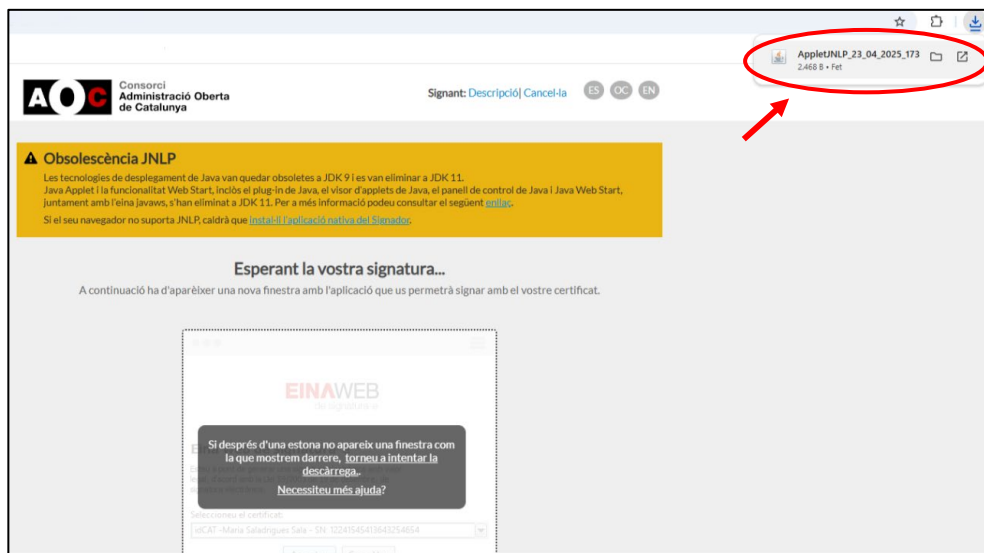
AppletJNLP_23_04_2025_173
2.468 B • Fet

AOC Consorci Administració Oberta de Catalunya

Signant: Descripció| Cancel·la

ES OC EN

Obsolescència JNLP

Les tecnologies de desplegament de Java van quedar obsoletes a JDK 9 i es van eliminar a JDK 11.
Java Applet i la funcionalitat Web Start, inclòs el plug-in de Java, el visor d'applets de Java, el panell de control de Java i Java Web Start, juntament amb l'eina javaws, s'han eliminat a JDK 11. Per a més informació podeu consultar el següent enllaç.
Si el seu navegador no suporta JNLP, caldrà que instal·li l'aplicació nativa del Signador.

Esperant la vostra signatura...

A continuació ha d'aparèixer una nova finestra amb l'aplicació que us permetrà signar amb el vostre certificat.

EINAWEB
de signatura

Si després d'una estona no apareix una finestra com la que mostrem darrere, torneu a intentar la descàrrega.

Necessiteu més ajuda?

Seleccioneu el certificat:
idCAT - Maria Saladrigues Sala - SN: 12241545413643254654